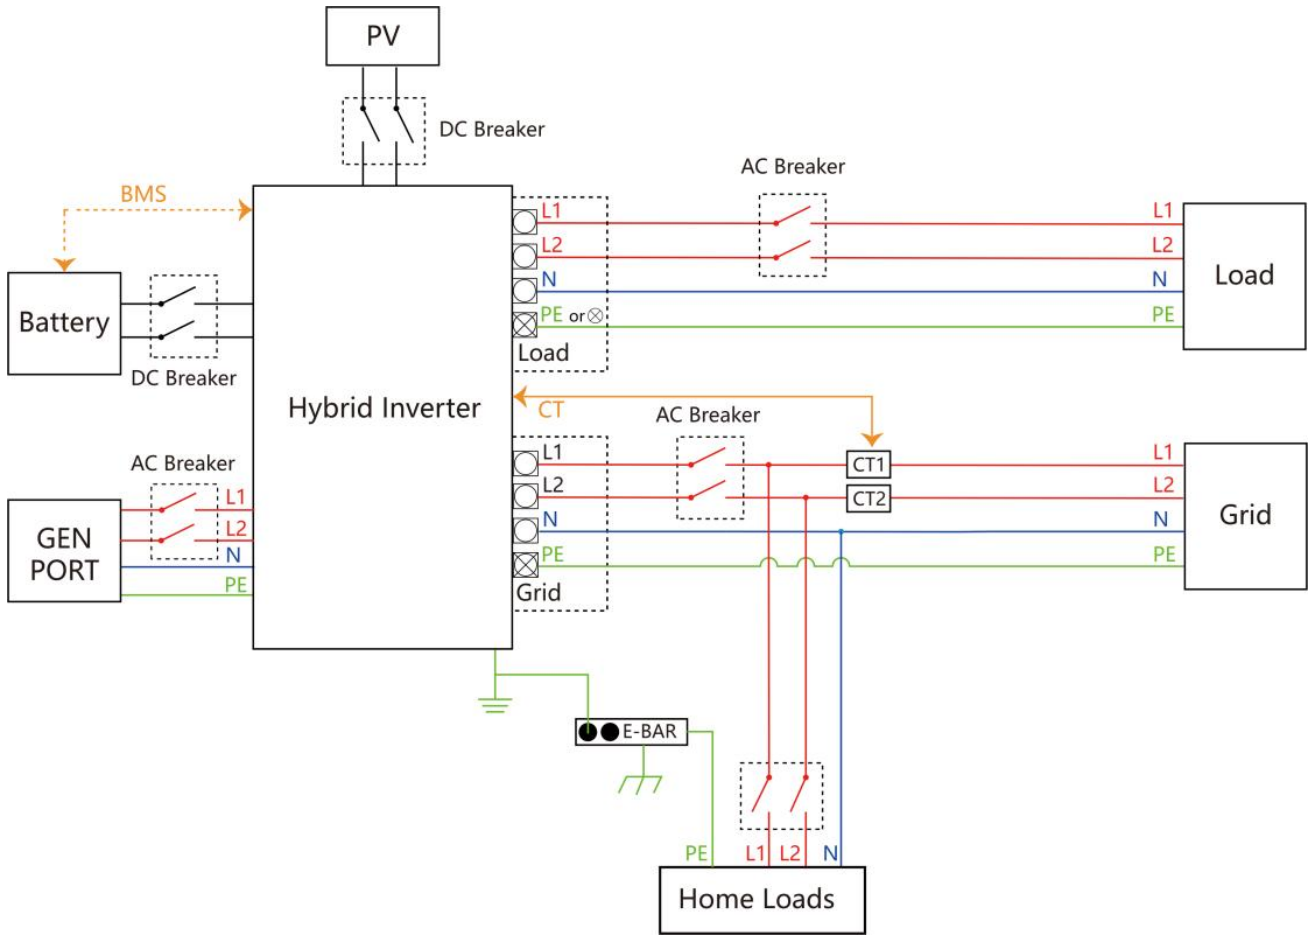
PV

DC Breaker

BMS

Battery

DC Breaker

Hybrid Inverter

L1
L2
N
PE or ⊗
Load

AC Breaker

L1
L2
N
PE

Load

CT

AC Breaker

L1
L2
N
PE
Grid

CT1
CT2

L1
L2
N
PE

Grid

AC Breaker

L1
L2
N
PE

GEN PORT

E-BAR

PE
L1
L2
N

Home Loads